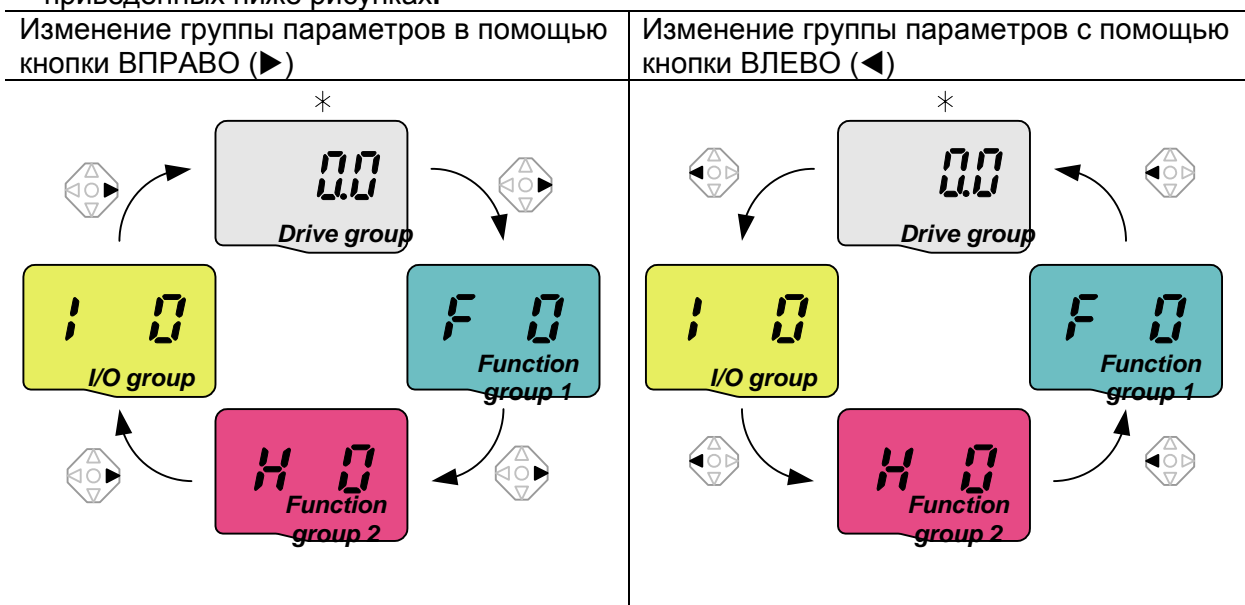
| Изменение группы параметров в помощью кнопки ВПРАВО (▶) | Изменение группы параметров с помощью кнопки ВЛЕВО (◀) |
|---|---|
| * 0.0 Drive group; F 0 Function group 1; H 0 Function group 2; I 0 I/O group | * 0.0 Drive group; F 0 Function group 1; H 0 Function group 2; I 0 I/O group |